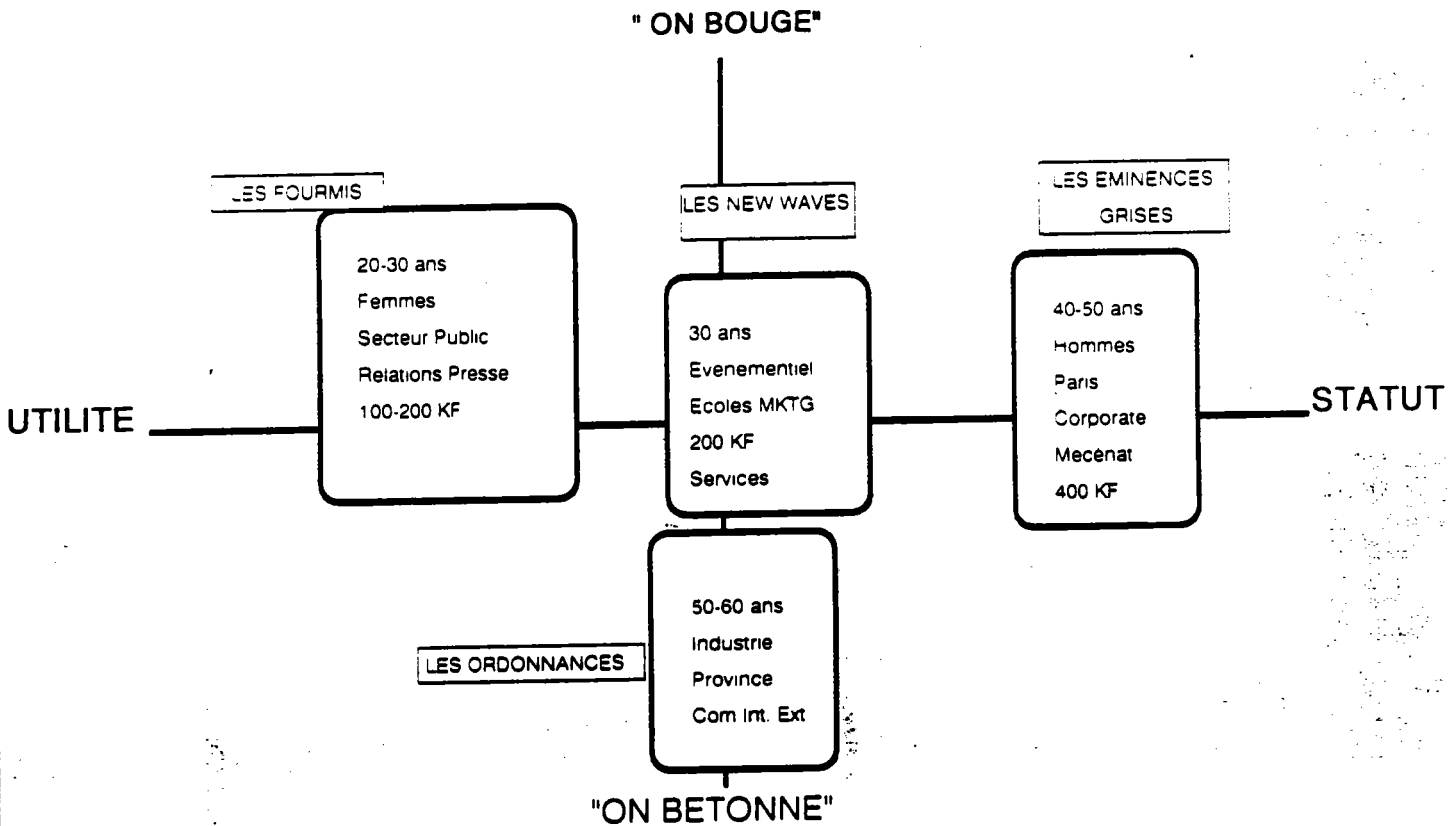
" ON BOUGE"

LES FOURMIS

20-30 ans
Femmes
Secteur Public
Relations Presse
100-200 KF

LES NEW WAVES

30 ans
Evenementiel
Ecoles MKTG
200 KF
Services

LES EMINENCES GRISES

40-50 ans
Hommes
Paris
Corporate
Mecenat
400 KF

UTILITE

STATUT

LES ORDONNANCES

50-60 ans
Industrie
Province
Com Int. Ext

"ON BETONNE"